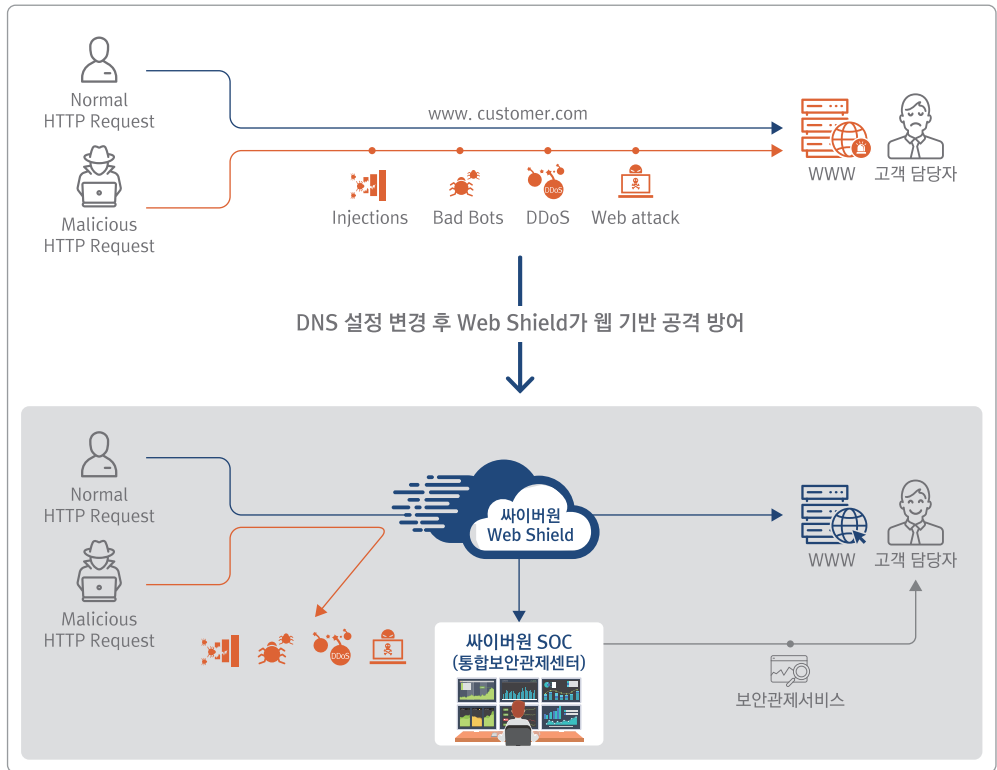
Normal HTTP Request

Malicious HTTP Request

www. customer.com

Injections

Bad Bots

DDoS

Web attack

WWW

고객 담당자

DNS 설정 변경 후 Web Shield가 웹 기반 공격 방어

Normal HTTP Request

Malicious HTTP Request

싸이버원 Web Shield

WWW

고객 담당자

DDoS

싸이버원 SOC (통합보안관제센터)

보안관제서비스